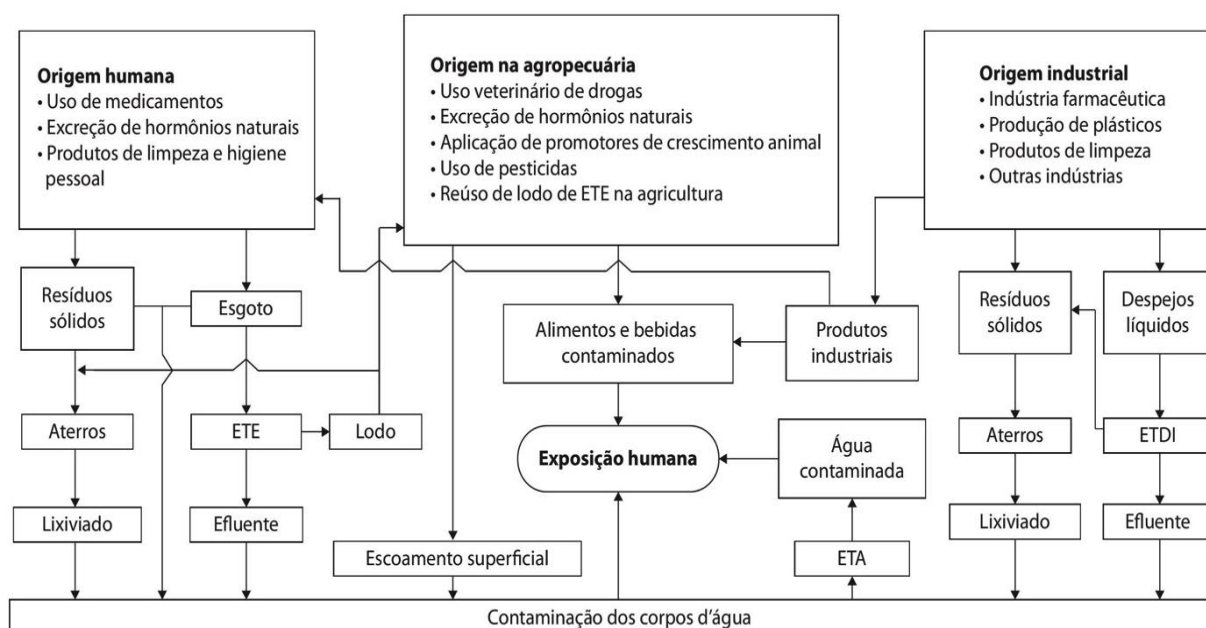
**Origem humana**
• Uso de medicamentos
• Excreção de hormônios naturais
• Produtos de limpeza e higiene pessoal

**Origem na agropecuária**
• Uso veterinário de drogas
• Excreção de hormônios naturais
• Aplicação de promotores de crescimento animal
• Uso de pesticidas
• Reúso de lodo de ETE na agricultura

**Origem industrial**
• Indústria farmacêutica
• Produção de plásticos
• Produtos de limpeza
• Outras indústrias

Resíduos sólidos

Esgoto

Alimentos e bebidas contaminados

Produtos industriais

Resíduos sólidos

Despejos líquidos

Aterros

ETE

Lodo

**Exposição humana**

Água contaminada

Aterros

ETDI

Lixiviado

Efluente

Escoamento superficial

ETA

Lixiviado

Efluente

Contaminação dos corpos d'água